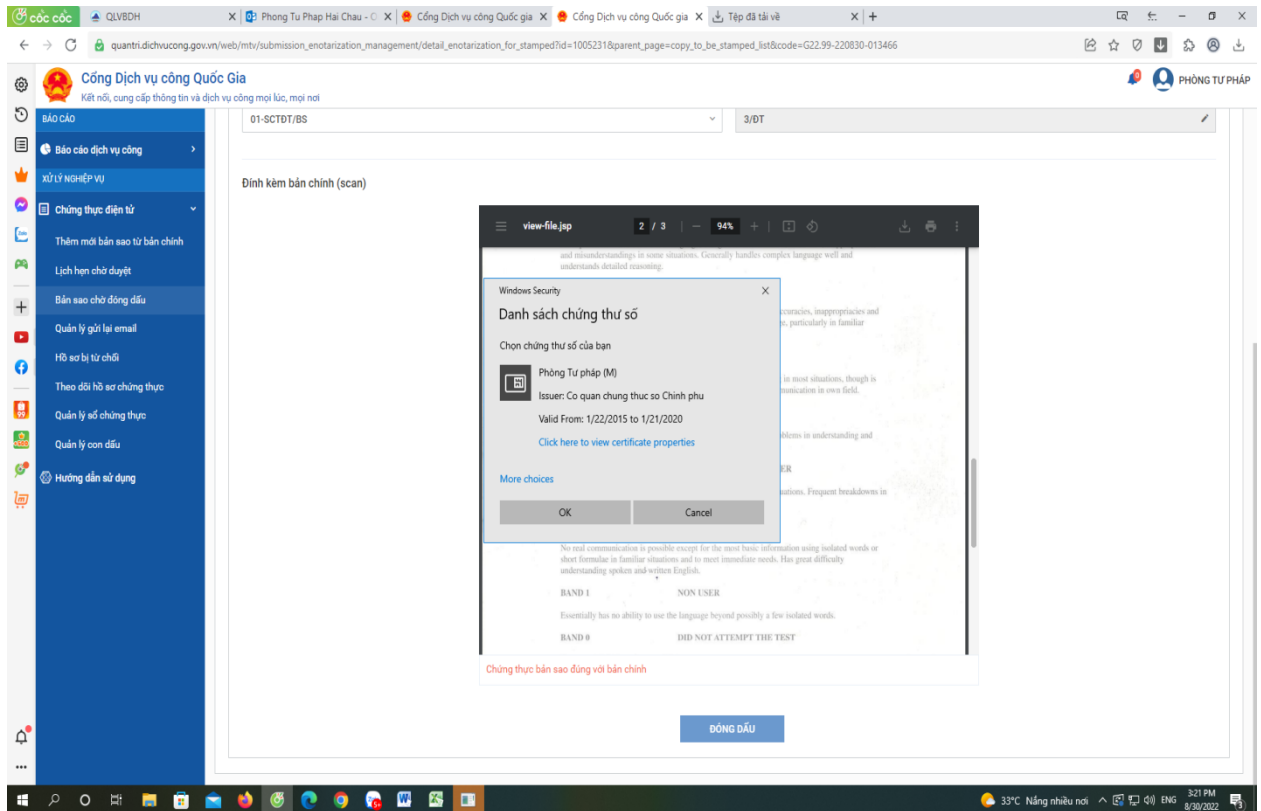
cốc cốc | QLVBDH | Phong Tu Phap Hai Chau - C | Cổng Dịch vụ công Quốc gia | Cổng Dịch vụ công Quốc gia | Tệp đã tải về

quantri.dichvucong.gov.vn/web/mtv/submission_enotarization_management/detail_enotarization_for_stamped?id=1005231&parent_page=copy_to_be_stamped_list&code=G22.99-220830-013466

Cổng Dịch vụ công Quốc Gia
Kết nối, cung cấp thông tin và dịch vụ công mọi lúc, mọi nơi

PHÒNG TƯ PHÁP

BÁO CÁO
Báo cáo dịch vụ công
XỬ LÝ NGHIỆP VỤ
Chứng thực điện tử
Thêm mới bản sao từ bản chính
Lịch hẹn chờ duyệt
Bản sao chờ đóng dấu
Quản lý gửi lại email
Hồ sơ bị từ chối
Theo dõi hồ sơ chứng thực
Quản lý sổ chứng thực
Quản lý con dấu
Hướng dẫn sử dụng

01-SCTĐT/BS
3/ĐT

Đính kèm bản chính (scan)

view-file.jsp 2 / 3 94%

and misunderstandings in some situations. Generally handles complex language well and understands detailed reasoning.

...curacies, inappropriacies and ...e, particularly in familiar

...in most situations, though is ...munication in own field.

...blems in understanding and

...ER

...uations. Frequent breakdowns in

No real communication is possible except for the most basic information using isolated words or short formulae in familiar situations and to meet immediate needs. Has great difficulty understanding spoken and written English.

BAND 1 NON USER

Essentially has no ability to use the language beyond possibly a few isolated words.

BAND 0 DID NOT ATTEMPT THE TEST

Windows Security
Danh sách chứng thư số
Chọn chứng thư số của bạn
Phòng Tư pháp (M)
Issuer: Co quan chung thuc so Chinh phu
Valid From: 1/22/2015 to 1/21/2020
Click here to view certificate properties
More choices
OK
Cancel

Chứng thực bản sao đúng với bản chính

ĐÓNG DẤU

33°C Nắng nhiều nơi ENG 3:21 PM 8/30/2022